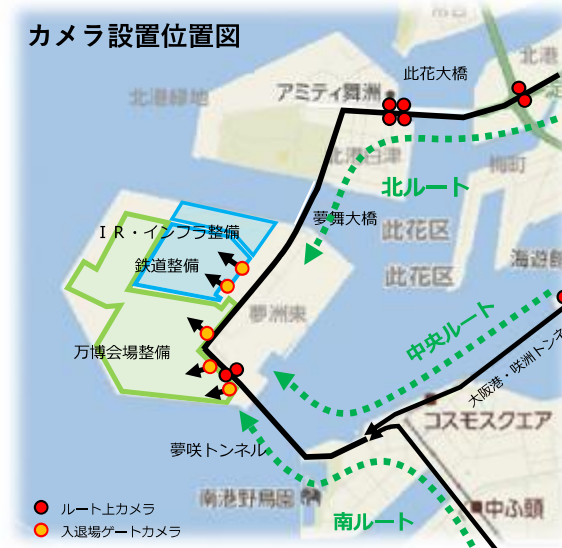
カメラ設置位置図

北港緑地

アミティ舞洲

此花大橋

北港

北港白津

北ルート

夢舞大橋

梅町

此花区

此花区

海遊館

IR・インフラ整備

鉄道整備

夢洲東

中央ルート

万博会場整備

大阪港・咲洲トンネル

コスモスクエア

夢咲トンネル

南港野鳥園

中ふ頭

南ルート

ルート上カメラ

入退場ゲートカメラ